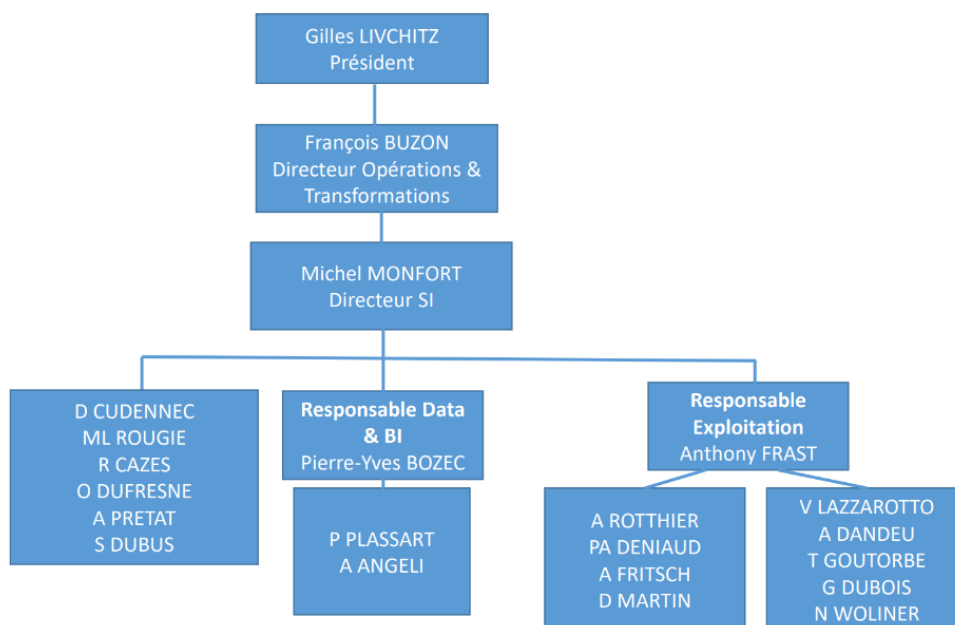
Gilles LIVCHITZ
Président

François BUZON
Directeur Opérations & Transformations

Michel MONFORT
Directeur SI

D CUDENNEC
ML ROUGIE
R CAZES
O DUFRESNE
A PRETAT
S DUBUS

Responsable Data & BI
Pierre-Yves BOZEC

P PLASSART
A ANGELI

Responsable Exploitation
Anthony FRAST

A ROTTHIER
PA DENIAUD
A FRITSCH
D MARTIN

V LAZZAROTTO
A DANDEU
T GOUTORBE
G DUBOIS
N WOLINER